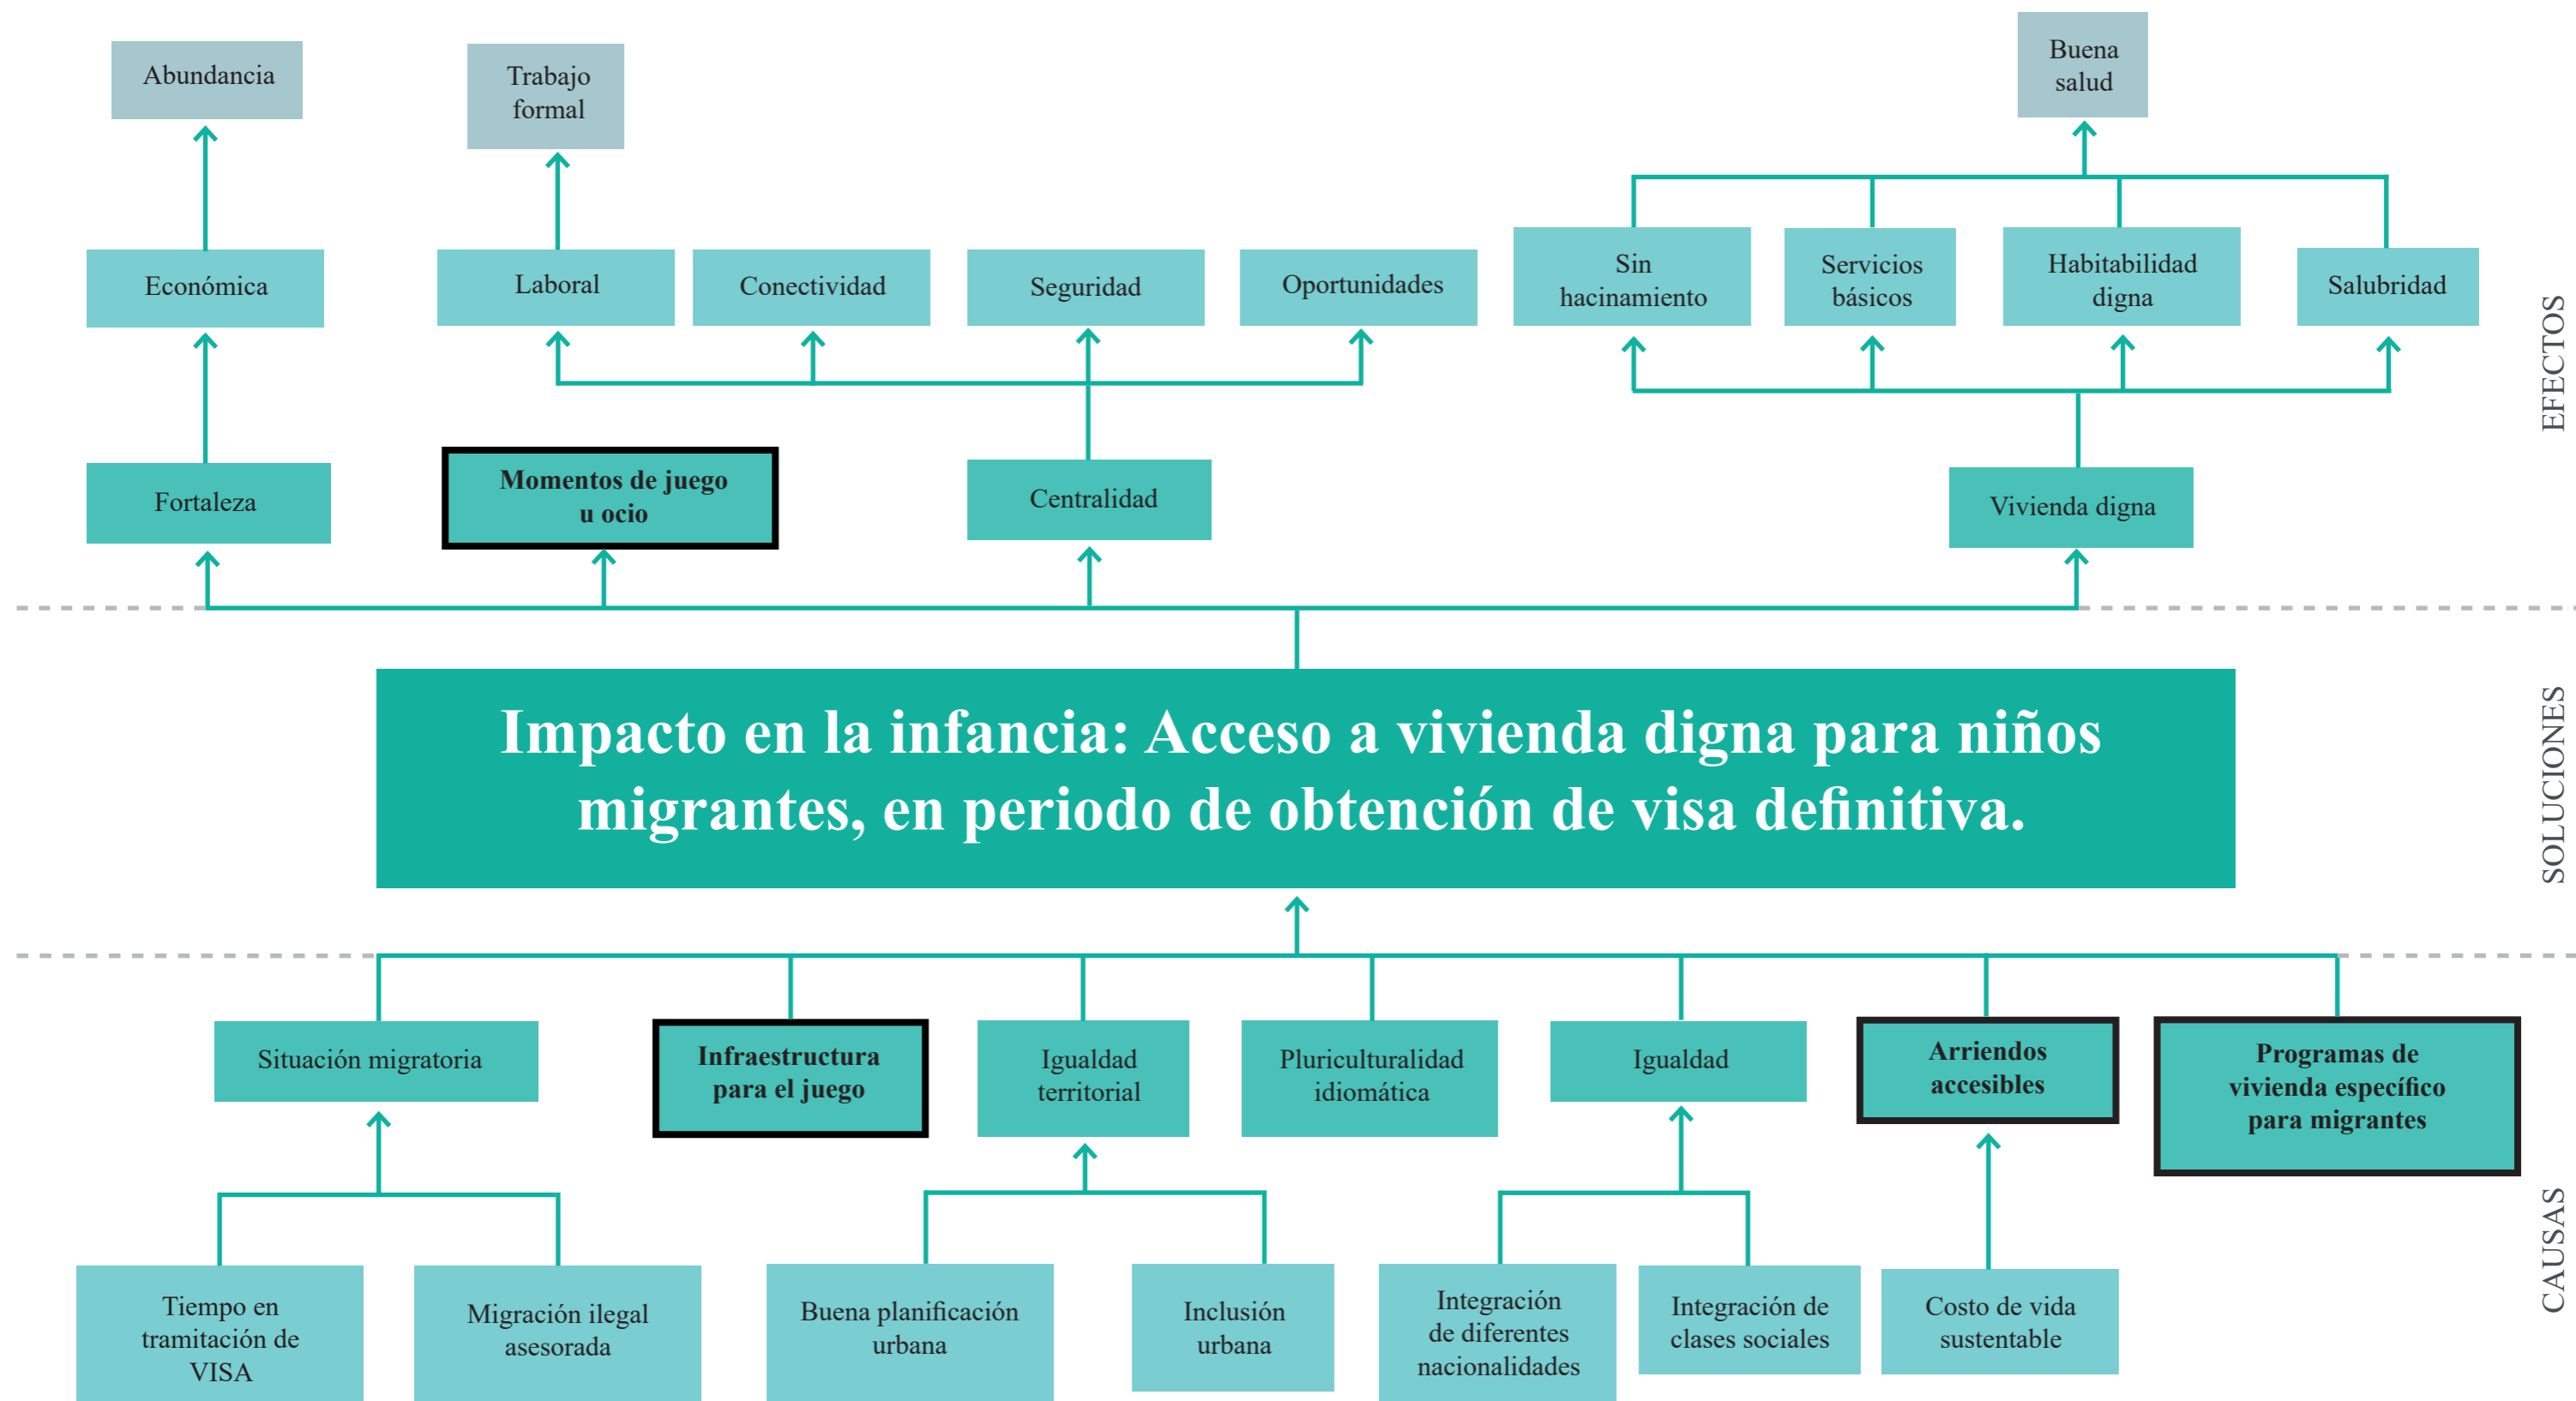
Abundancia

Trabajo formal

Buena salud

Económica

Laboral

Conectividad

Seguridad

Oportunidades

Sin hacinamiento

Servicios básicos

Habitabilidad digna

Salubridad

EFECTOS

Fortaleza

Momentos de juego u ocio

Centralidad

Vivienda digna

Impacto en la infancia: Acceso a vivienda digna para niños migrantes, en periodo de obtención de visa definitiva.

SOLUCIONES

Situación migratoria

Infraestructura para el juego

Igualdad territorial

Pluriculturalidad idiomática

Igualdad

Arriendos accesibles

Programas de vivienda específico para migrantes

Tiempo en tramitación de VISA

Migración ilegal asesorada

Buena planificación urbana

Inclusión urbana

Integración de diferentes nacionalidades

Integración de clases sociales

Costo de vida sustentable

CAUSAS